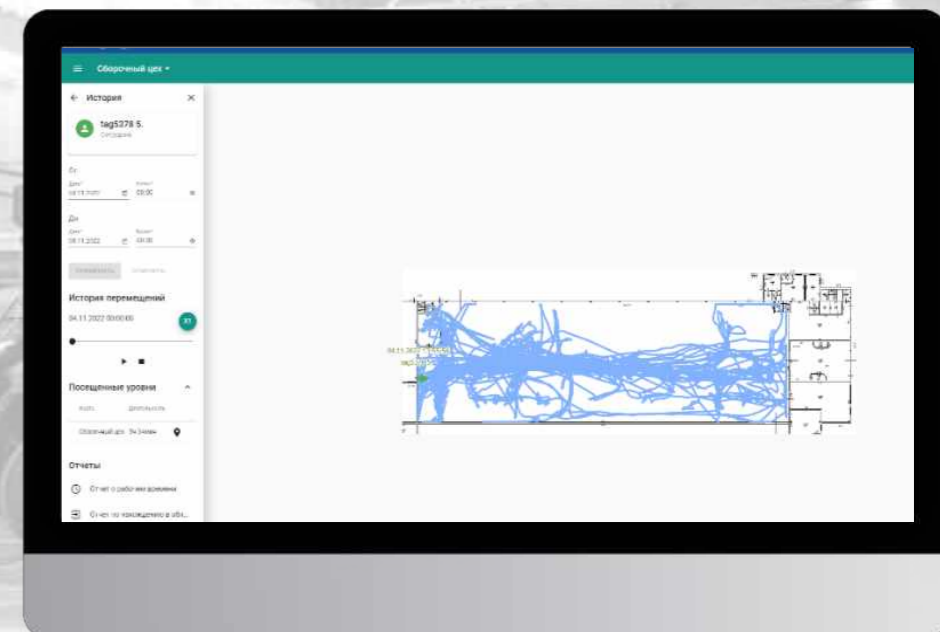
Сборочный цех ▾

← История ×

tag5378 S.
Сотрудник

От
Дата
04.11.2022
Время
00:00

До
Дата
05.11.2022
Время
00:00

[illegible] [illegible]

История перемещений

04.11.2022 00:00:00

X1

Посещенные уровни

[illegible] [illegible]

Сборочный цех 54.34мин

Отчеты

Отчет о рабочем времени

Отчет по нахождению в обл...

04.11.2022 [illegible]
tag5378 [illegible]